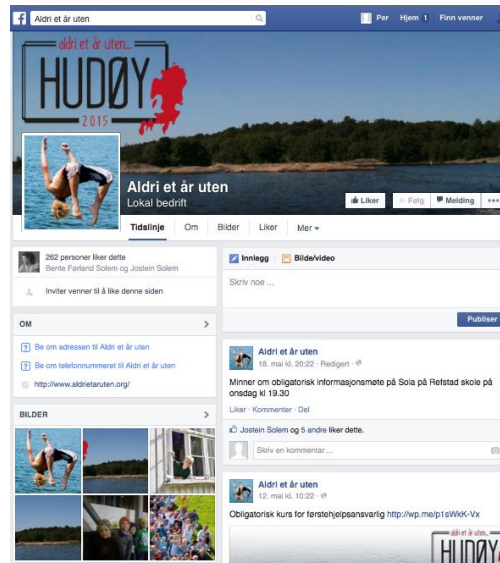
Aldri et år uten

Per Hjem 1 Finn venner

aldri et år uten...
HUDØY
2015

Aldri et år uten
Lokal bedrift

Liker
Følg
Melding

Tidslinje Om Bilder Liker Mer

262 personer liker dette
Bente Førland Solem og Jostein Solem

Inviter venner til å like denne siden

OM

Be om adressen til Aldri et år uten

Be om telefonnummeret til Aldri et år uten

http://www.aldrietaruten.org/

BILDER

Innlegg Bilde/video

Skriv noe ...

Publiser

Aldri et år uten
18. mai kl. 20:22 · Redigert

Minner om obligatorisk informasjonsmøte på Sola på Refstad skole på onsdag kl 19.30

Liker · Kommenter · Del

Jostein Solem og 5 andre liker dette.

Skriv en kommentar ...

Aldri et år uten
12. mai kl. 10:22

Obligatorisk kurs for førstehjelpsansvarlig http://wp.me/p1sWkK-Vx

aldri et år uten
HUDØY